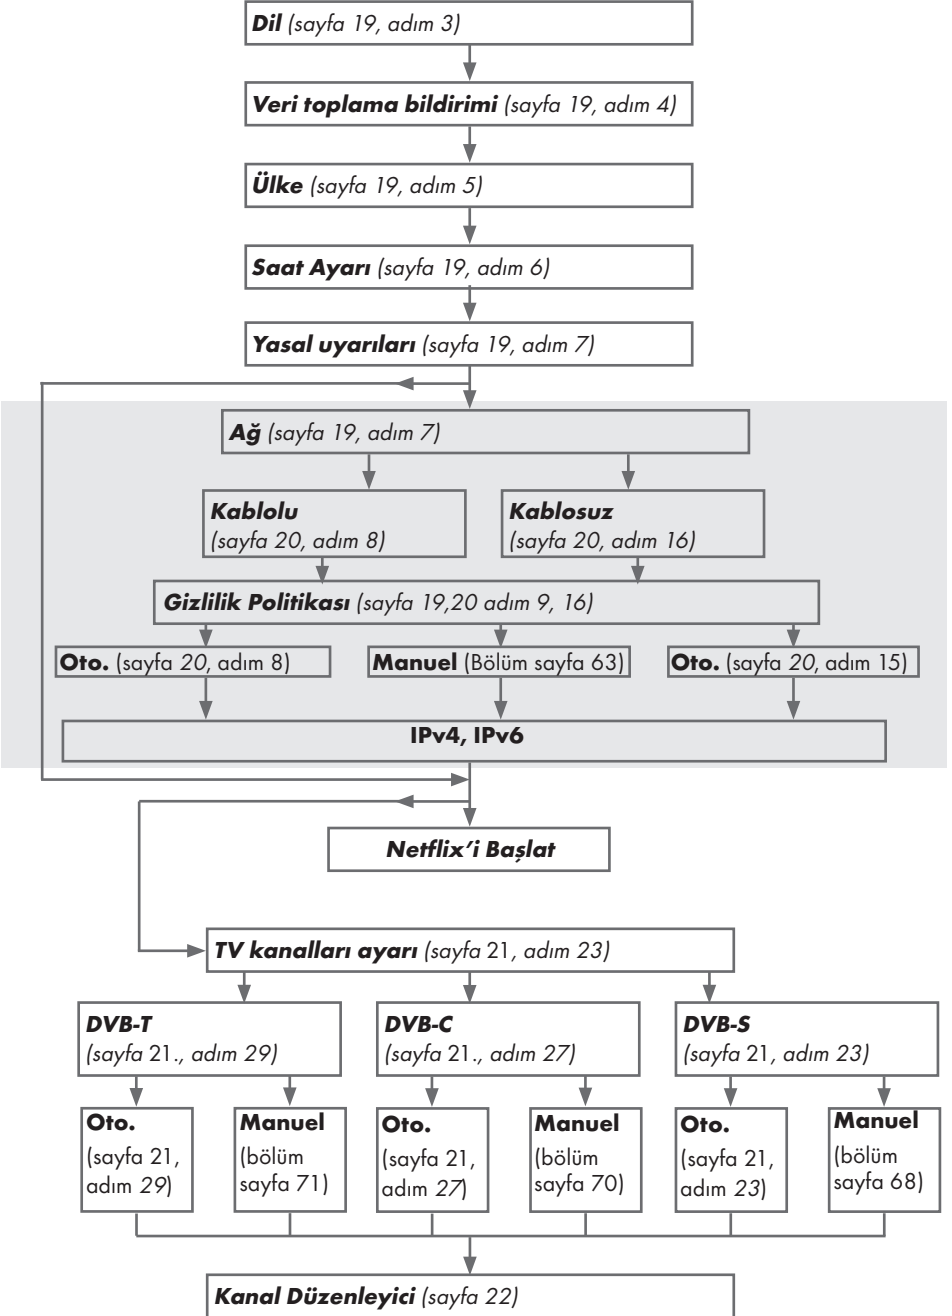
Dil (sayfa 19, adım 3)

Veri toplama bildirimi (sayfa 19, adım 4)

Ülke (sayfa 19, adım 5)

Saat Ayarı (sayfa 19, adım 6)

Yasal uyarıları (sayfa 19, adım 7)

Ağ (sayfa 19, adım 7)

Kablolu (sayfa 20, adım 8)

Kablosuz (sayfa 20, adım 16)

Gizlilik Politikası (sayfa 19,20 adım 9, 16)

Oto. (sayfa 20, adım 8)

Manuel (Bölüm sayfa 63)

Oto. (sayfa 20, adım 15)

IPv4, IPv6

Netflix'i Başlat

TV kanalları ayarı (sayfa 21, adım 23)

DVB-T (sayfa 21., adım 29)

DVB-C (sayfa 21., adım 27)

DVB-S (sayfa 21, adım 23)

Oto. (sayfa 21, adım 29)

Manuel (bölüm sayfa 71)

Oto. (sayfa 21, adım 27)

Manuel (bölüm sayfa 70)

Oto. (sayfa 21, adım 23)

Manuel (bölüm sayfa 68)

Kanal Düzenleyici (sayfa 22)